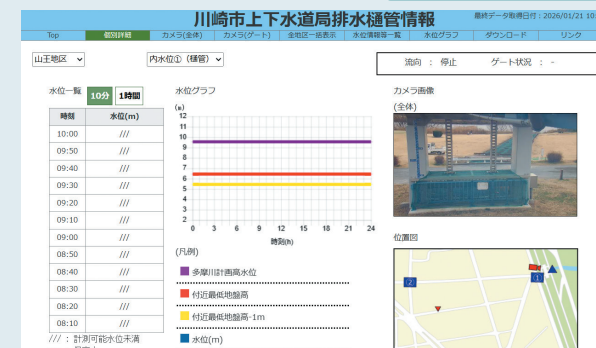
川崎市上下水道局排水樋管情報

最終データ取得日時：2026/01/21 10

Top | 個別詳細 | カメラ(全体) | カメラ(ゲート) | 全地区一括表示 | 水位情報等一覧 | 水位グラフ | ダウンロード | リンク

山王地区

内水位①（樋管）

流向 ： 停止　ゲート状況 ： -

水位一覧 10分 1時間

| 時刻 | 水位(m) |
|---|---|
| 10:00 | /// |
| 09:50 | /// |
| 09:40 | /// |
| 09:30 | /// |
| 09:20 | /// |
| 09:10 | /// |
| 09:00 | /// |
| 08:50 | /// |
| 08:40 | /// |
| 08:30 | /// |
| 08:20 | /// |
| 08:10 | /// |

/// ： 計測可能水位未満

水位グラフ

(m)
12
11
10
9
8
7
6
5
4
3
2
1
0
0 3 6 9 12 15 18 21 24
時刻(h)

(凡例)

多摩川計画高水位

付近最低地盤高

付近最低地盤高-1m

水位(m)

カメラ画像
(全体)

位置図

2

31